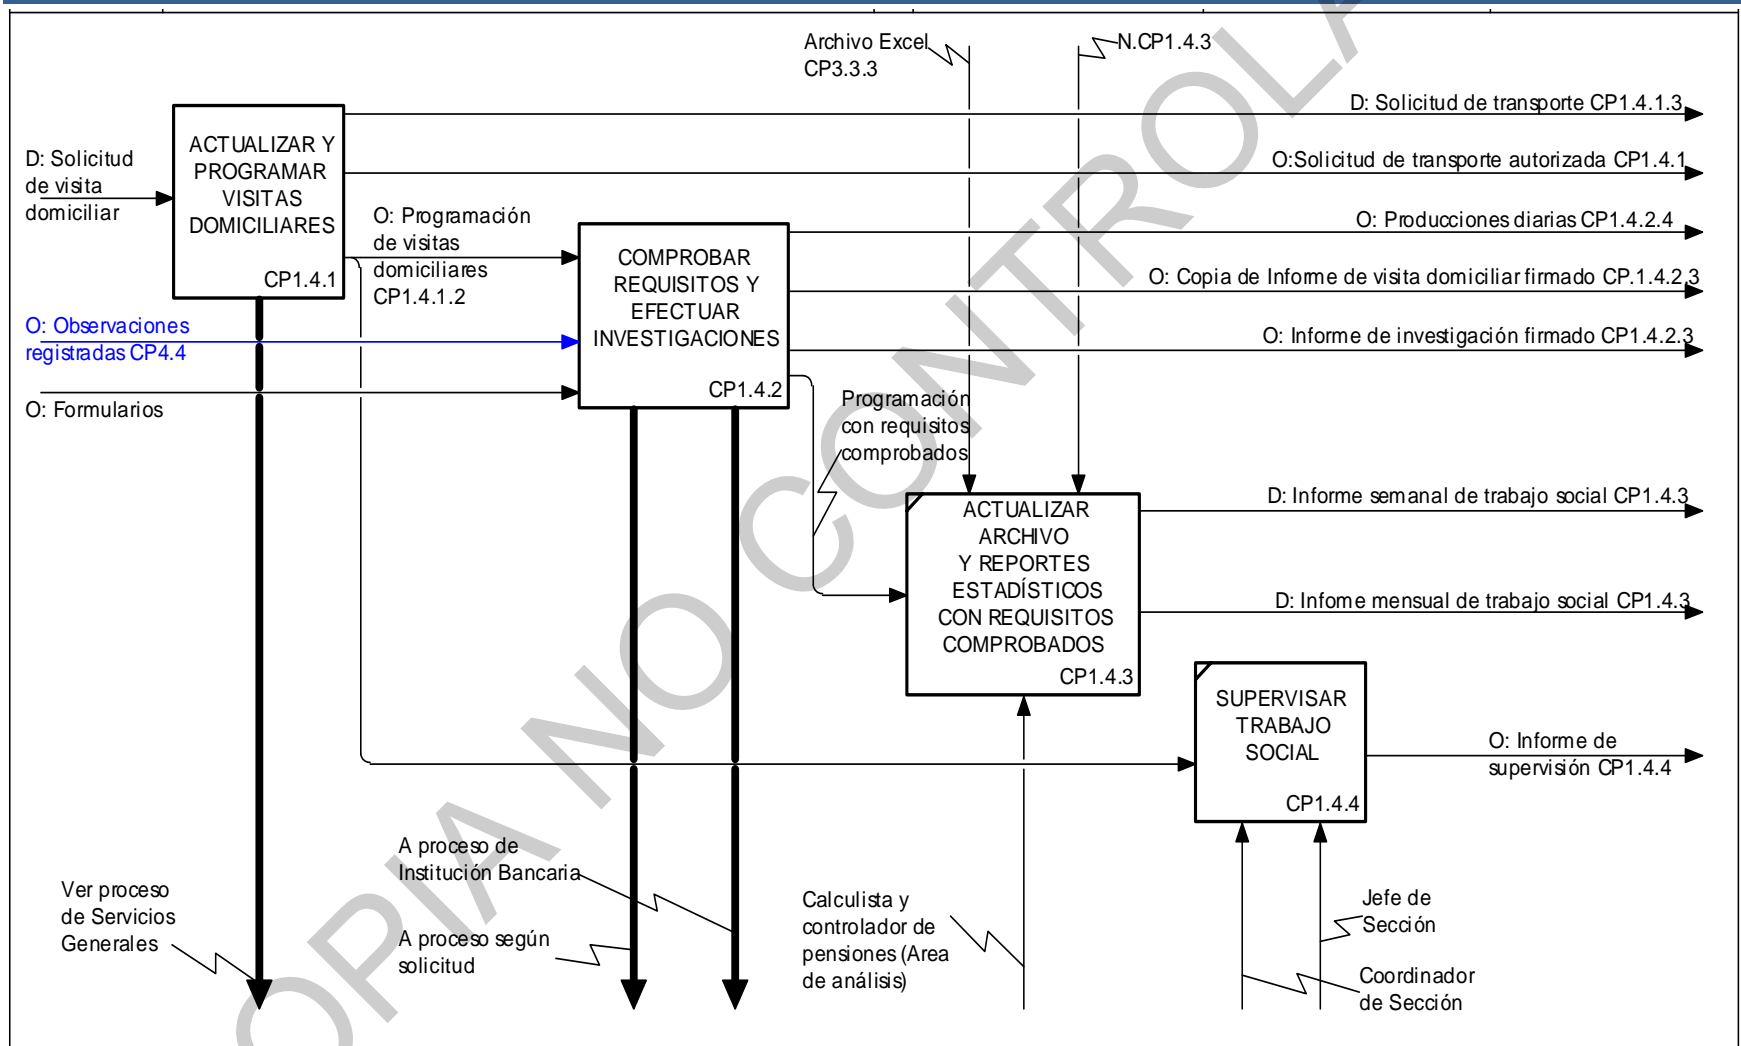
Archivo Excel CP3.3.3

N.CP1.4.3

D: Solicitud de transporte CP1.4.1.3

D: Solicitud de visita domiciliar

ACTUALIZAR Y PROGRAMAR VISITAS DOMICILIARES

CP1.4.1

O:Solicitud de transporte autorizada CP1.4.1

O: Programación de visitas domiciliares CP1.4.1.2

COMPROBAR REQUISITOS Y EFECTUAR INVESTIGACIONES

CP1.4.2

O: Producciones diarias CP1.4.2.4

O: Copia de Informe de visita domiciliar firmado CP.1.4.2.3

O: Observaciones registradas CP4.4

O: Informe de investigación firmado CP1.4.2.3

O: Formularios

Programación con requisitos comprobados

ACTUALIZAR ARCHIVO Y REPORTES ESTADÍSTICOS CON REQUISITOS COMPROBADOS

CP1.4.3

D: Informe semanal de trabajo social CP1.4.3

D: Infome mensual de trabajo social CP1.4.3

SUPERVISAR TRABAJO SOCIAL

CP1.4.4

O: Informe de supervisión CP1.4.4

A proceso de Institución Bancaria

A proceso según solicitud

Ver proceso de Servicios Generales

Calculista y controlador de pensiones (Area de análisis)

Jefe de Sección

Coordinador de Sección

COPIA NO CONTROLADA